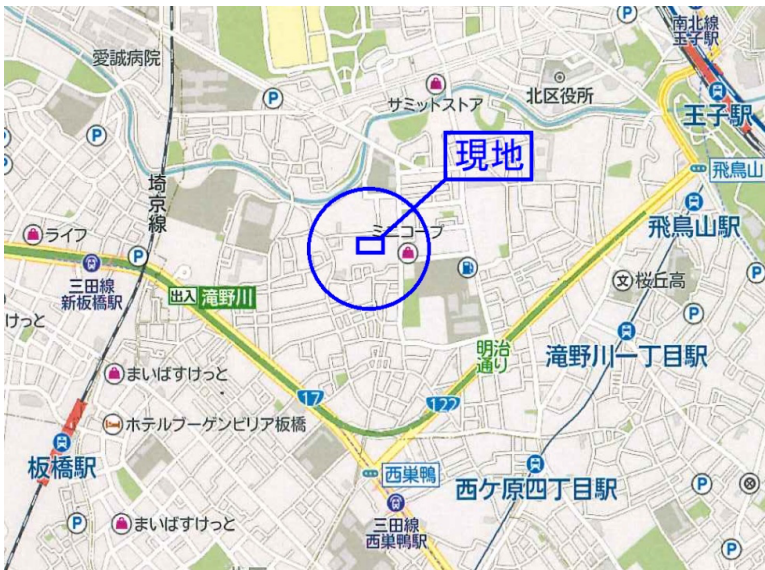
南北線
王子駅
愛誠病院
サミットストア
北区役所
王子駅
現地
飛鳥山
埼京線
ミニコープ
飛鳥山駅
ライフ
文 桜丘高
三田線
新板橋駅
出入 滝野川
けっと
明治通り
滝野川一丁目駅
まいばすけっと
17
122
ホテルブーゲンビリア板橋
板橋駅
西巣鴨
西ケ原四丁目駅
まいばすけっと
三田線
西巣鴨駅